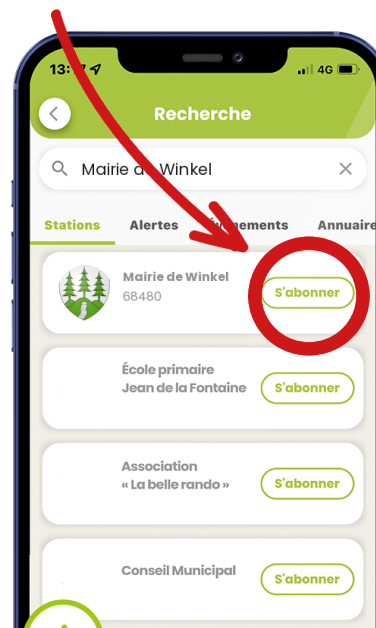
13:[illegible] 4G

Recherche

Mairie de Winkel

Stations Alertes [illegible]nements Annuaire

Mairie de Winkel
68480
S'abonner

École primaire
Jean de la Fontaine
S'abonner

Association
« La belle rando »
S'abonner

Conseil Municipal
S'abonner